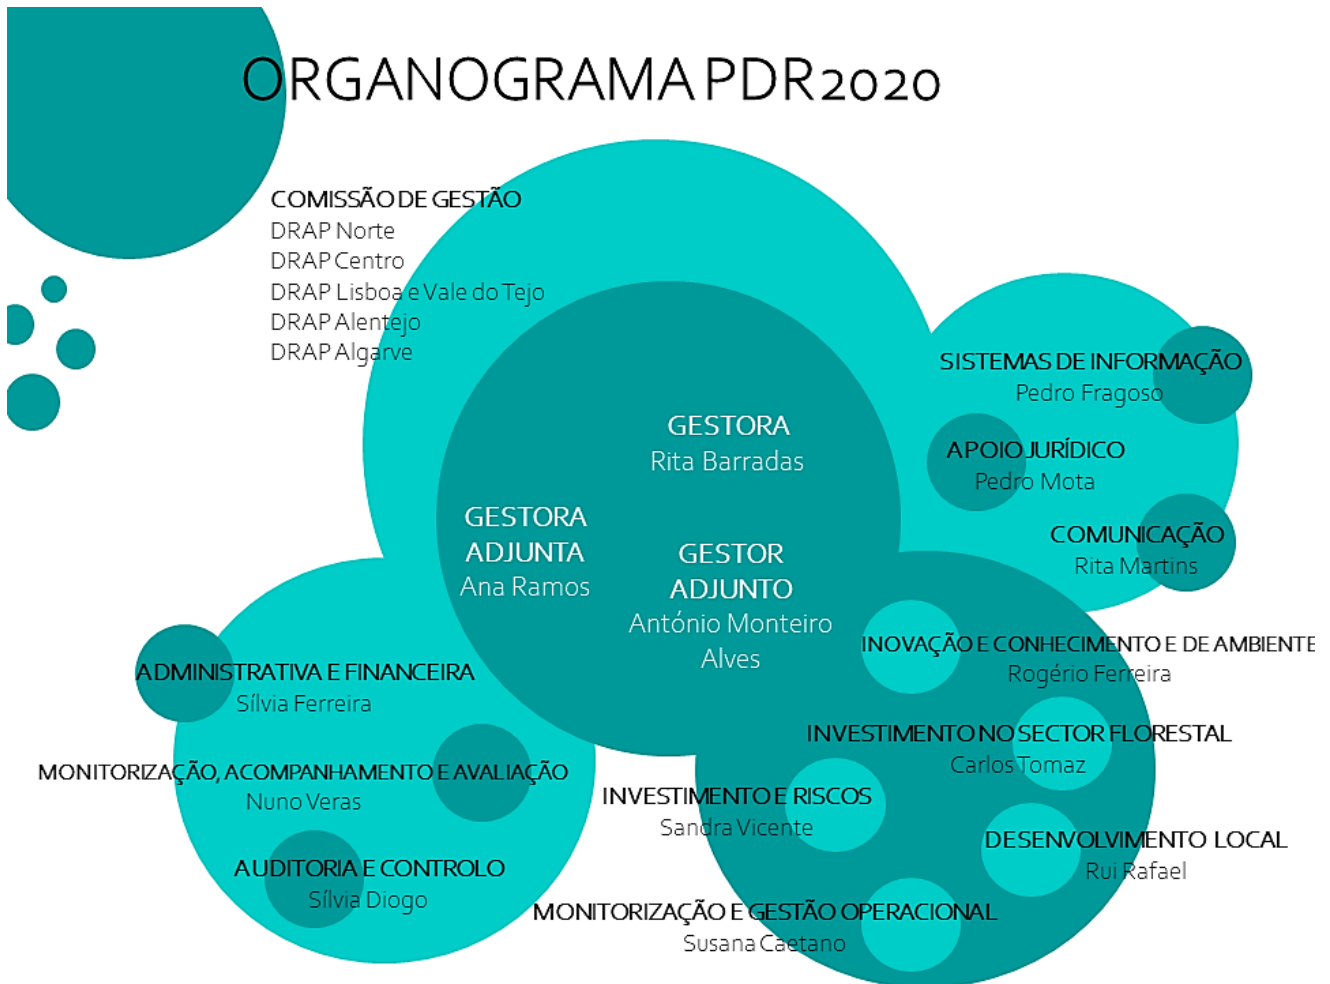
ORGANOGRAMA PDR2020

COMISSÃO DE GESTÃO
DRAP Norte
DRAP Centro
DRAP Lisboa e Vale do Tejo
DRAP Alentejo
DRAP Algarve

GESTORA
Rita Barradas

GESTORA ADJUNTA
Ana Ramos

GESTOR ADJUNTO
António Monteiro Alves

SISTEMAS DE INFORMAÇÃO
Pedro Fragoso

APOIO JURÍDICO
Pedro Mota

COMUNICAÇÃO
Rita Martins

INOVAÇÃO E CONHECIMENTO E DE AMBIENTE
Rogério Ferreira

INVESTIMENTO NO SECTOR FLORESTAL
Carlos Tomaz

INVESTIMENTO E RISCOS
Sandra Vicente

DESENVOLVIMENTO LOCAL
Rui Rafael

MONITORIZAÇÃO E GESTÃO OPERACIONAL
Susana Caetano

ADMINISTRATIVA E FINANCEIRA
Sílvia Ferreira

MONITORIZAÇÃO, ACOMPANHAMENTO E AVALIAÇÃO
Nuno Veras

AUDITORIA E CONTROLO
Sílvia Diogo